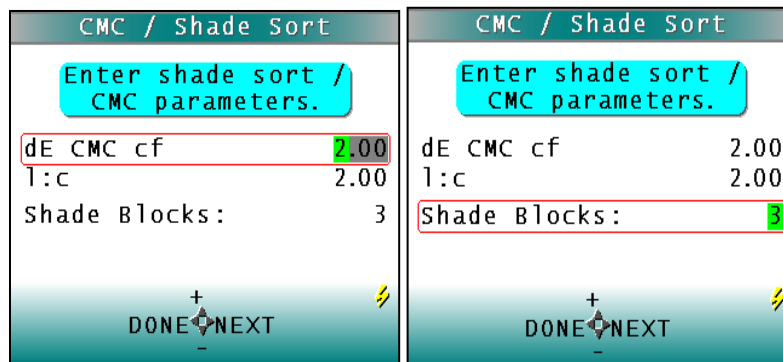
CMC / Shade Sort

Enter shade sort / CMC parameters.

dE CMC cf 2.00
l:c 2.00
Shade Blocks: 3

+
DONE NEXT
-

CMC / Shade Sort

Enter shade sort / CMC parameters.

dE CMC cf 2.00
l:c 2.00
Shade Blocks: 3

+
DONE NEXT
-